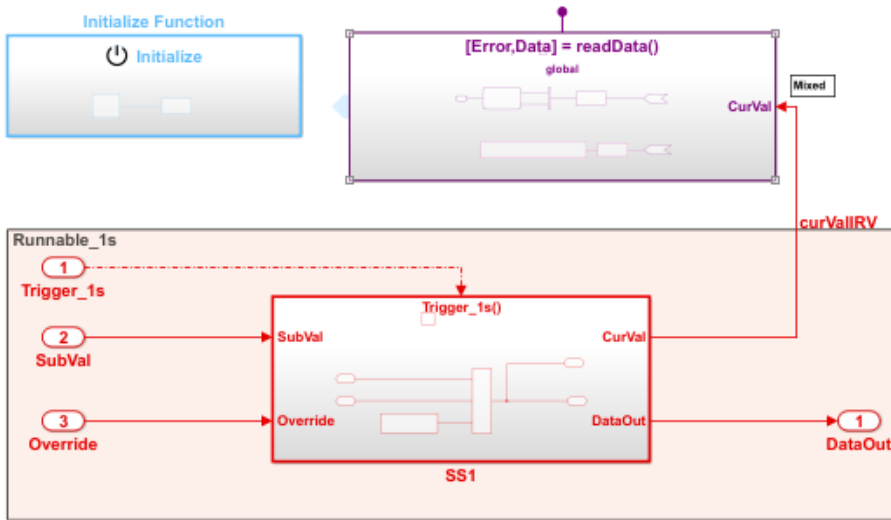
Initialize Function

Initialize

[Error,Data] = readData()

global

CurVal

Mixed

curValIRV

Runnable_1s

1
Trigger_1s

2
SubVal

3
Override

Trigger_1s()

SubVal

Override

CurVal

DataOut

SS1

1
DataOut